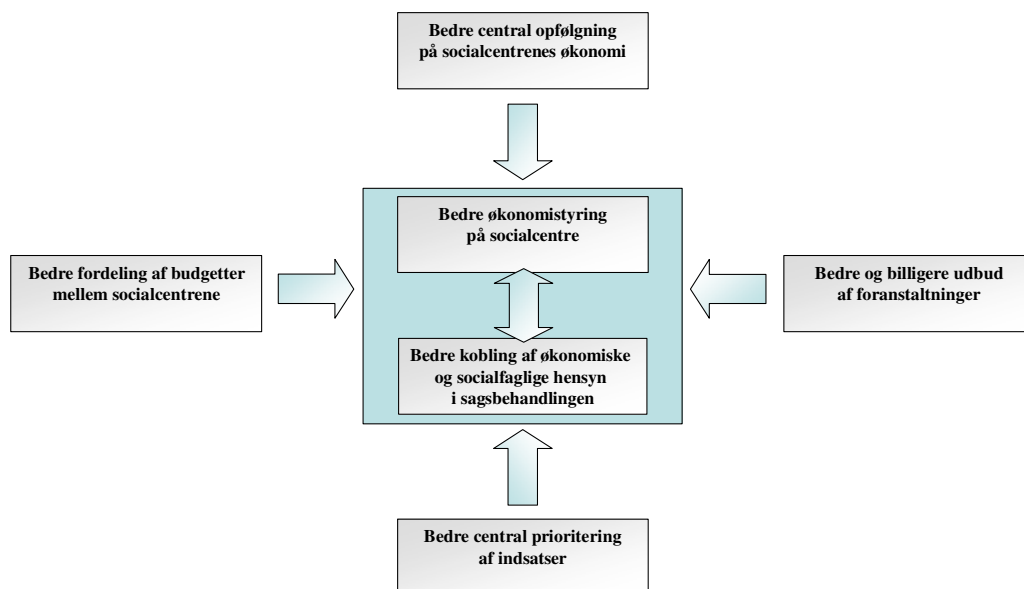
Bedre central opfølgning på socialcentrenes økonomi

Bedre fordeling af budgetter mellem socialcentrene

Bedre økonomistyring på socialcentre

Bedre kobling af økonomiske og socialfaglige hensyn i sagsbehandlingen

Bedre og billigere udbud af foranstaltninger

Bedre central prioritering af indsatser